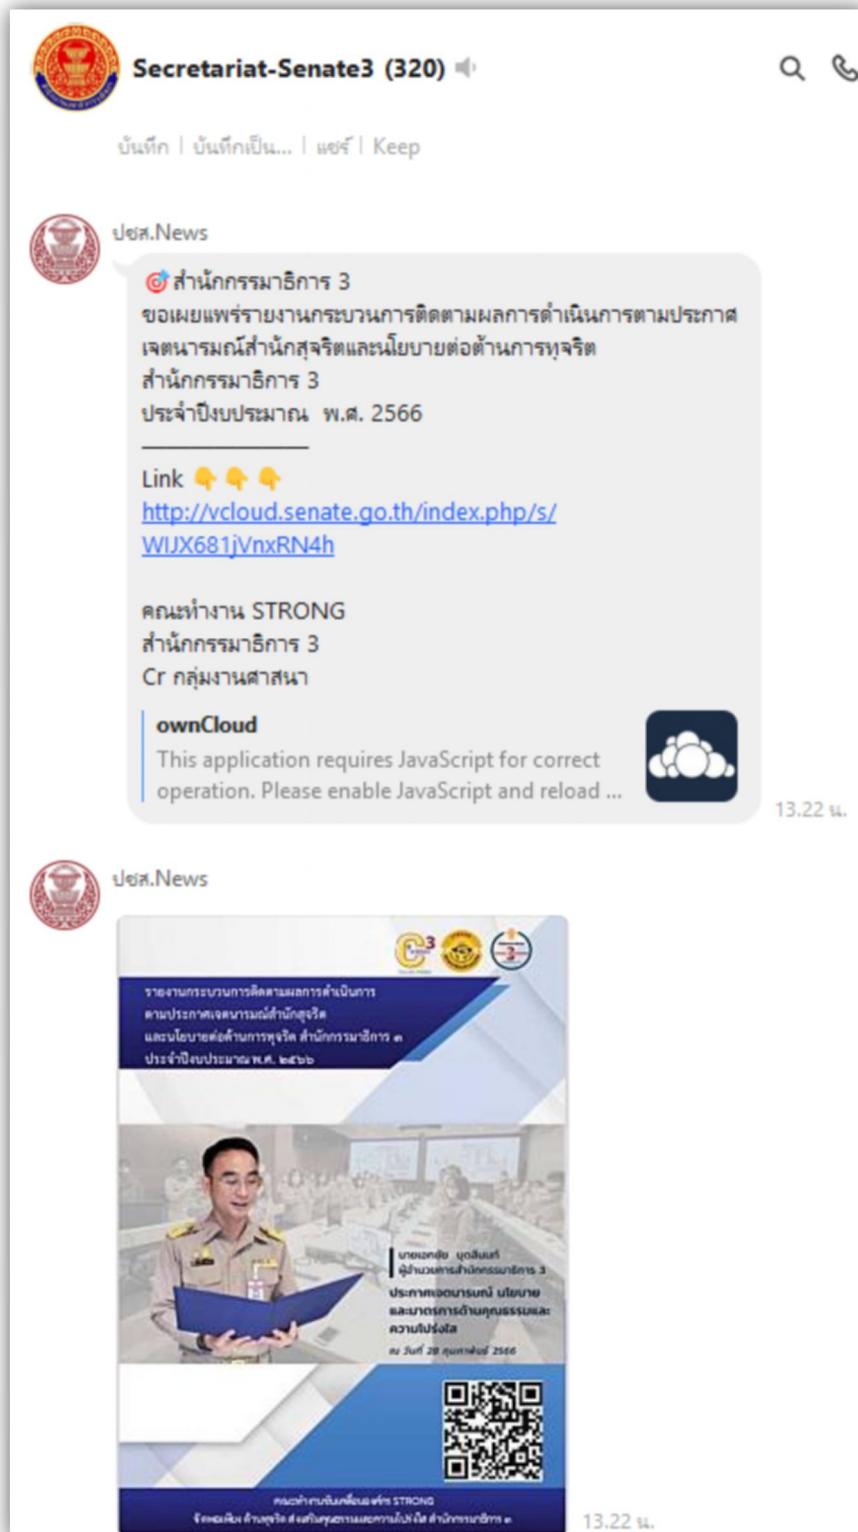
Secretariat-Senate3 (320)

บันทึก | บันทึกเป็น... | แชร์ | Keep

ปชส.News

🎯สำนักกรรมาธิการ 3
ขอเผยแพร่รายงานกระบวนการติดตามผลการดำเนินการตามประกาศเจตนารมณ์สำนักสุจริตและนโยบายต่อต้านการทุจริต
สำนักกรรมาธิการ 3
ประจำปีงบประมาณ พ.ศ. 2566
——————
Link 👇👇👇
http://vcloud.senate.go.th/index.php/s/WIJX681jVnxRN4h

คณะทำงาน STRONG
สำนักกรรมาธิการ 3
Cr กลุ่มงานศาสนา

ownCloud
This application requires JavaScript for correct operation. Please enable JavaScript and reload ...

13.22 น.

ปชส.News

รายงานกระบวนการติดตามผลการดำเนินการตามประกาศเจตนารมณ์สำนักสุจริตและนโยบายต่อต้านการทุจริต สำนักกรรมาธิการ ๓ ประจำปีงบประมาณ พ.ศ. ๒๕๖๖

นายเอกชัย บุญสินท์
ผู้อำนวยการสำนักกรรมาธิการ 3
ประกาศเจตนารมณ์ นโยบาย และมาตรการด้านคุณธรรมและความโปร่งใส
ณ วันที่ 28 กุมภาพันธ์ 2566

คณะทำงานขับเคลื่อนองค์กร STRONG
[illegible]

13.22 น.